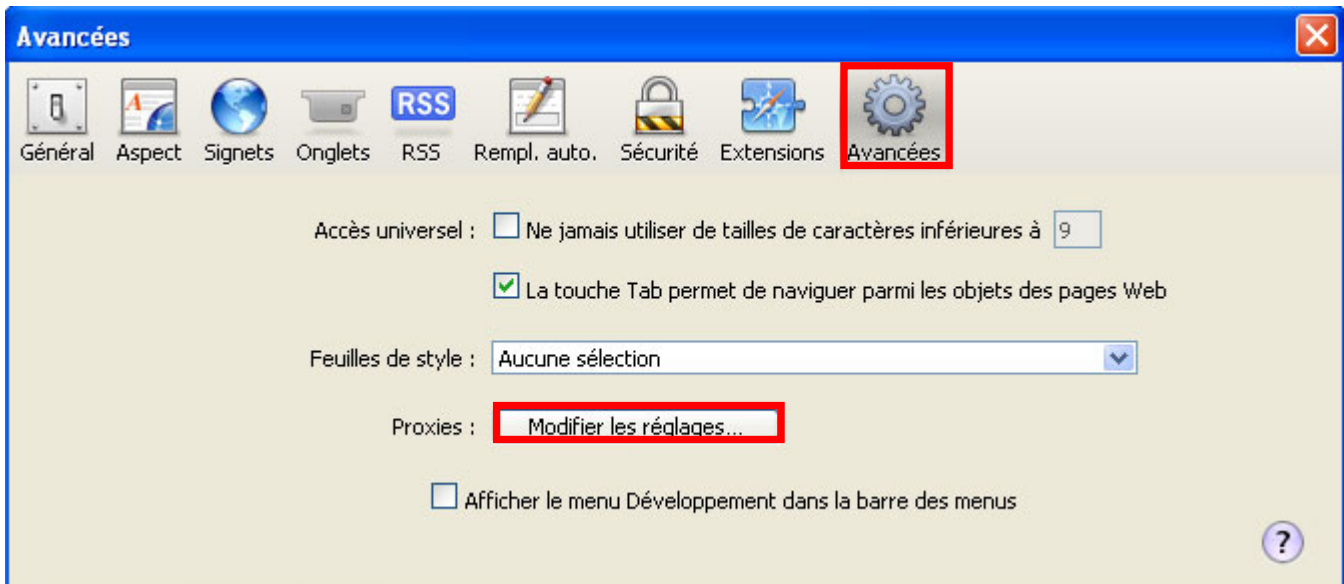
Avancées

RSS

Général Aspect Signets Onglets RSS Rempl. auto. Sécurité Extensions Avancées

Accès universel : Ne jamais utiliser de tailles de caractères inférieures à 9

La touche Tab permet de naviguer parmi les objets des pages Web

Feuilles de style : Aucune sélection

Proxies : Modifier les réglages...

Afficher le menu Développement dans la barre des menus

?